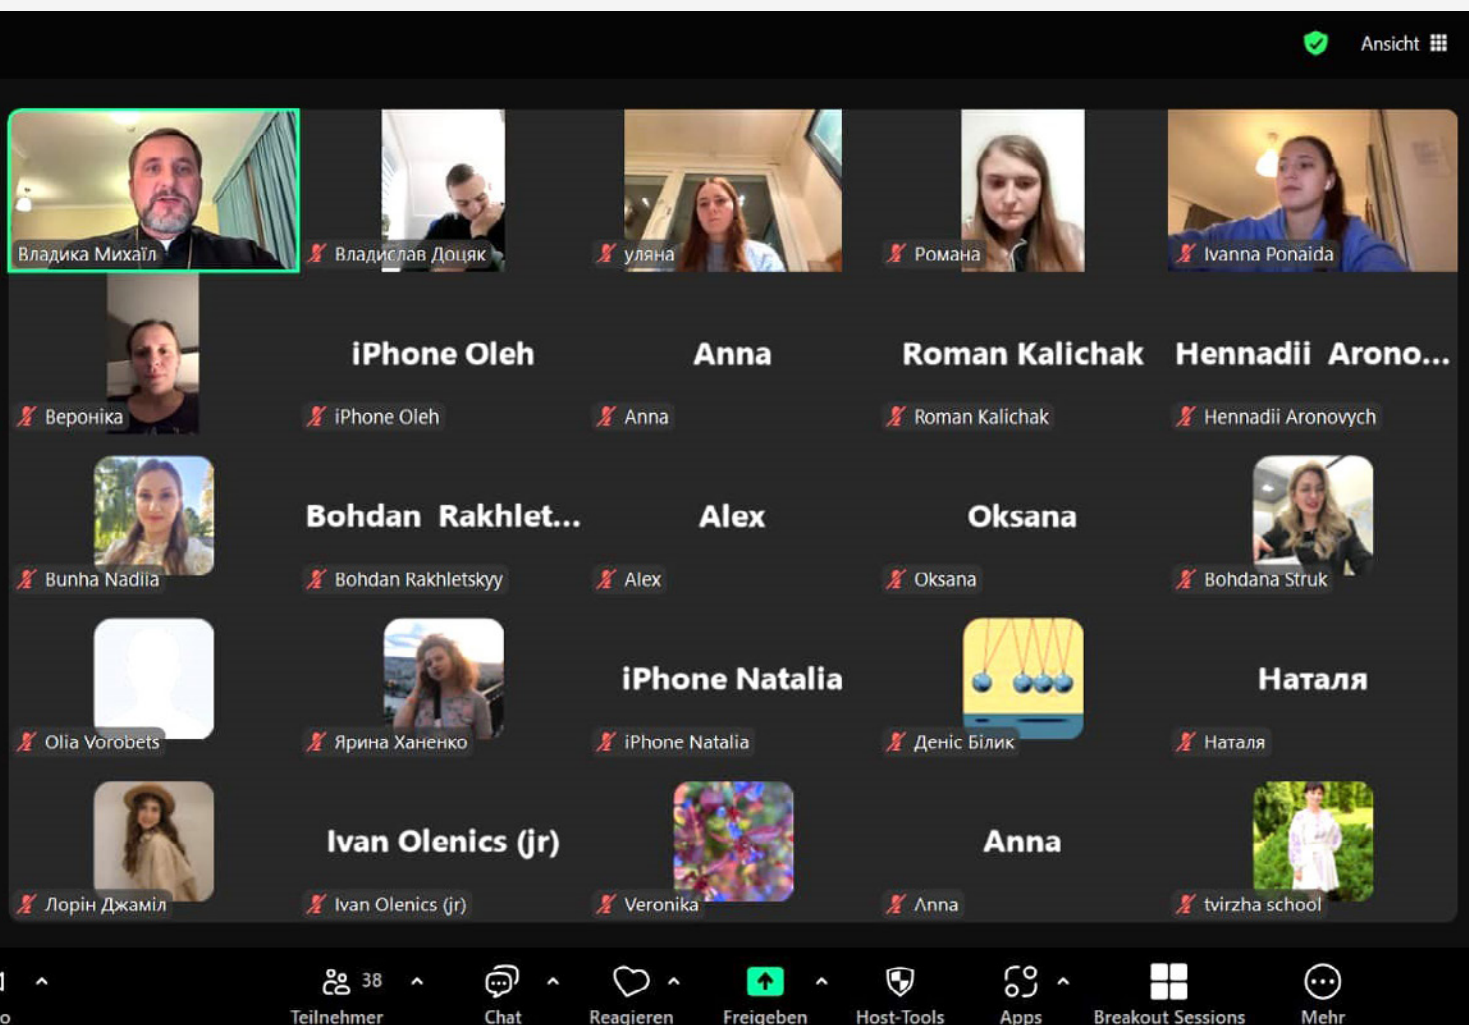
Ansicht

Владика Михаїл

Владислав Доцяк

уляна

Романа

Ivanna Ponaida

Вероніка

iPhone Oleh

iPhone Oleh

Anna

Anna

Roman Kalichak

Roman Kalichak

Hennadii Arono...

Hennadii Aronovych

Bunha Nadiia

Bohdan Rakhlet...

Bohdan Rakhletskyy

Alex

Alex

Oksana

Oksana

Bohdana Struk

Olia Vorobets

Ярина Ханенко

iPhone Natalia

iPhone Natalia

Деніс Білик

Наталя

Наталя

Лорін Джамїл

Ivan Olenics (jr)

Ivan Olenics (jr)

Veronika

Anna

Анна

tvirzha school

38 Teilnehmer

Chat

Reagieren

Freigeben

Host-Tools

Apps

Breakout Sessions

Mehr